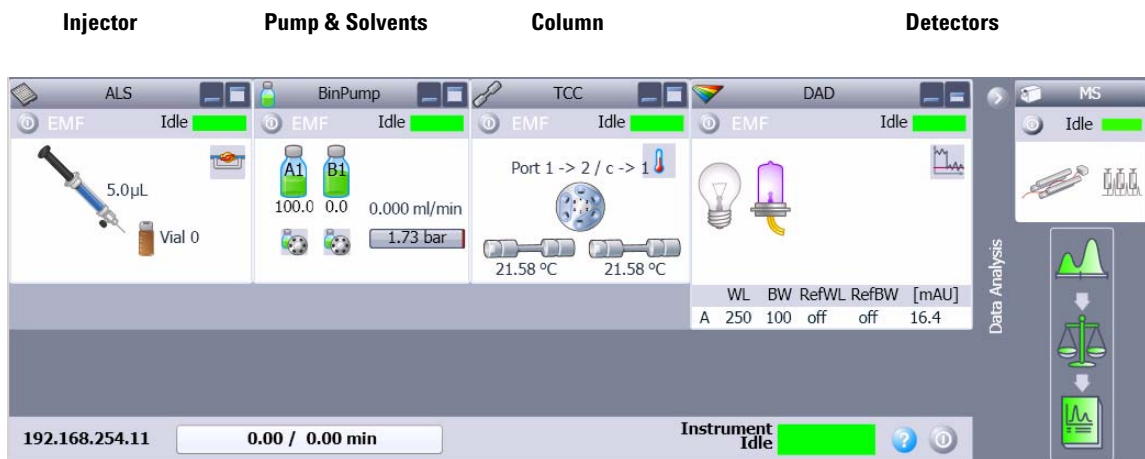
Injector Pump & Solvents Column Detectors

ALS
EMF Idle
5.0µL
Vial 0

BinPump
EMF Idle
A1 B1
100.0 0.0
0.000 ml/min
1.73 bar

TCC
EMF Idle
Port 1 -> 2 / c -> 1
21.58 °C 21.58 °C

DAD
EMF Idle

| | WL | BW | RefWL | RefBW | [mAU] |
|---|---|---|---|---|---|
| A | 250 | 100 | off | off | 16.4 |

MS
Idle

Data Analysis

192.168.254.11
0.00 / 0.00 min
Instrument Idle